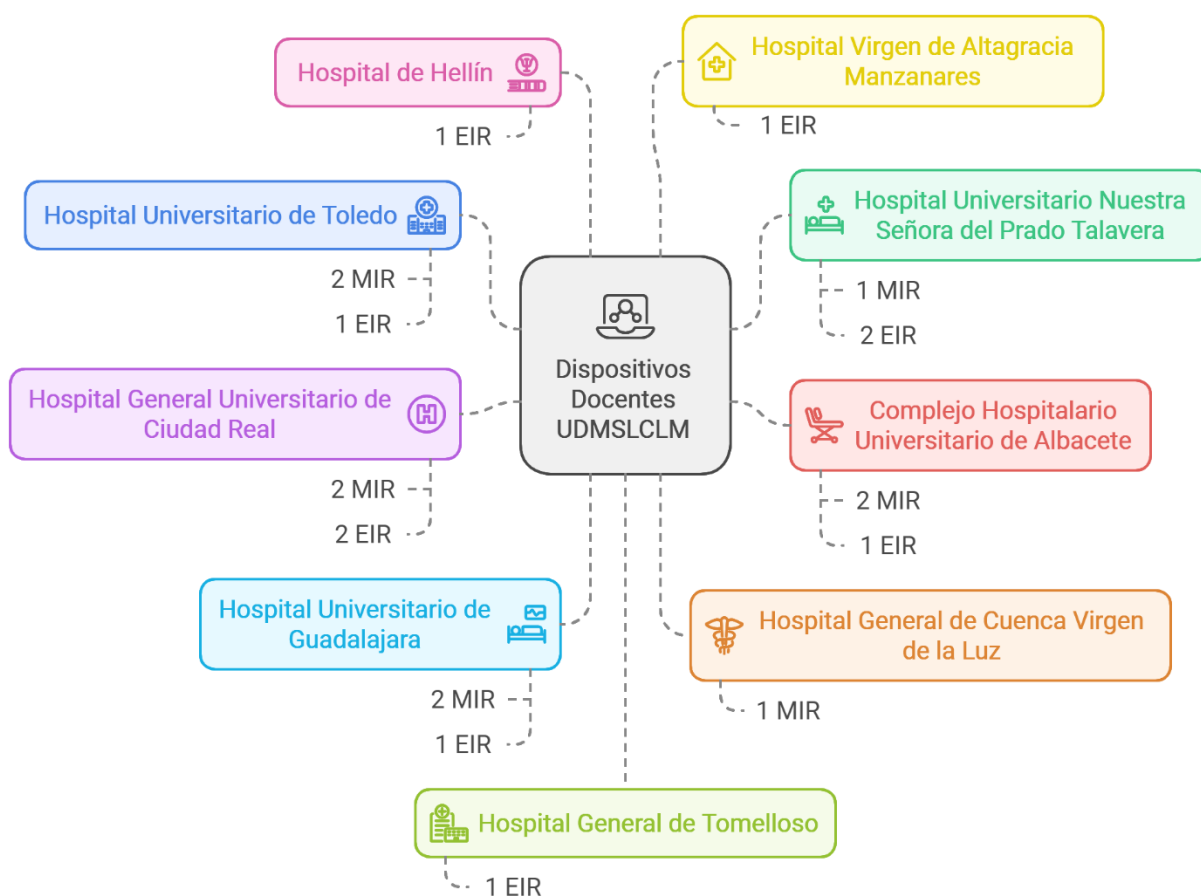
Hospital de Hellín

1 EIR

Hospital Virgen de Altagracia Manzanares

1 EIR

Hospital Universitario de Toledo

2 MIR

1 EIR

Hospital Universitario Nuestra Señora del Prado Talavera

1 MIR

2 EIR

Dispositivos Docentes UDMSLCLM

Hospital General Universitario de Ciudad Real

2 MIR

2 EIR

Complejo Hospitalario Universitario de Albacete

2 MIR

1 EIR

Hospital Universitario de Guadalajara

2 MIR

1 EIR

Hospital General de Cuenca Virgen de la Luz

1 MIR

Hospital General de Tomelloso

1 EIR